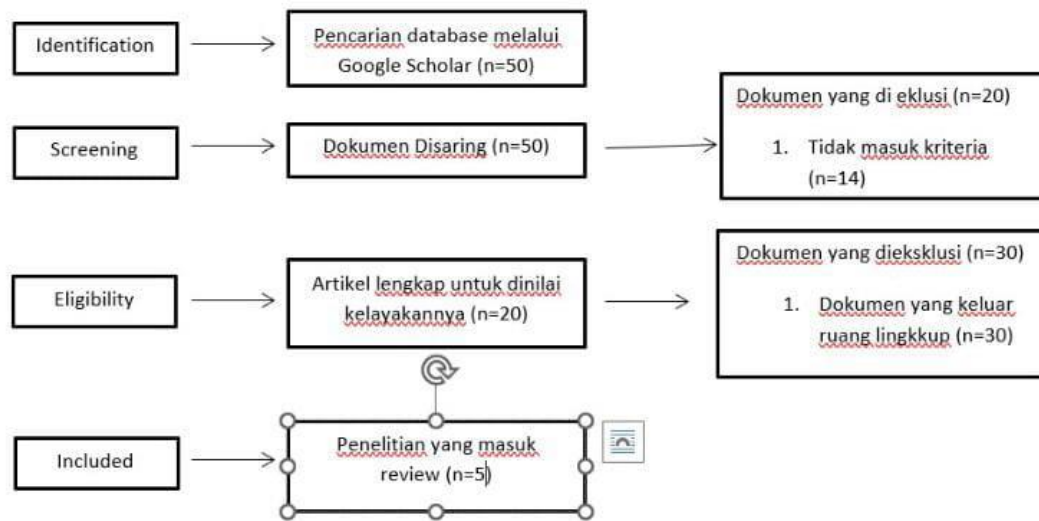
Identification

Pencarian database melalui Google Scholar (n=50)

Screening

Dokumen Disaring (n=50)

Dokumen yang di eklusi (n=20)

1. Tidak masuk kriteria (n=14)

Eligibility

Artikel lengkap untuk dinilai kelayakannya (n=20)

Dokumen yang dieksklusi (n=30)

1. Dokumen yang keluar ruang lingkkup (n=30)

Included

Penelitian yang masuk review (n=5